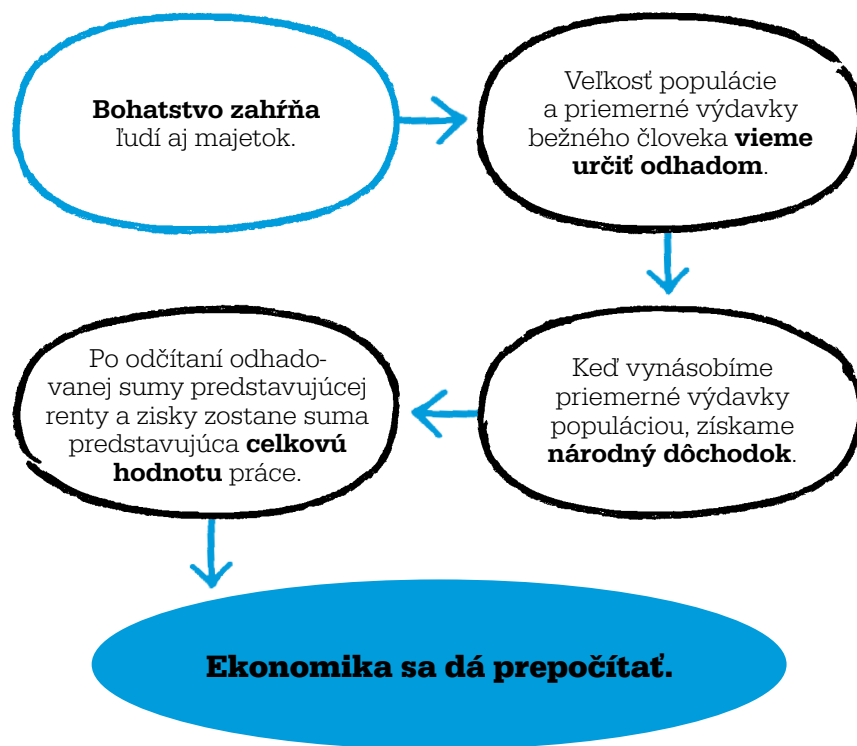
**Bohatstvo zahŕňa** ľudí aj majetok.

Veľkosť populácie a priemerné výdavky bežného človeka **vieme určiť odhadom**.

Keď vynásobíme priemerné výdavky populáciou, získame **národný dôchodok**.

Po odčítaní odhadovanej sumy predstavujúcej renty a zisky zostane suma predstavujúca **celkovú hodnotu** práce.

**Ekonomika sa dá prepočítať.**